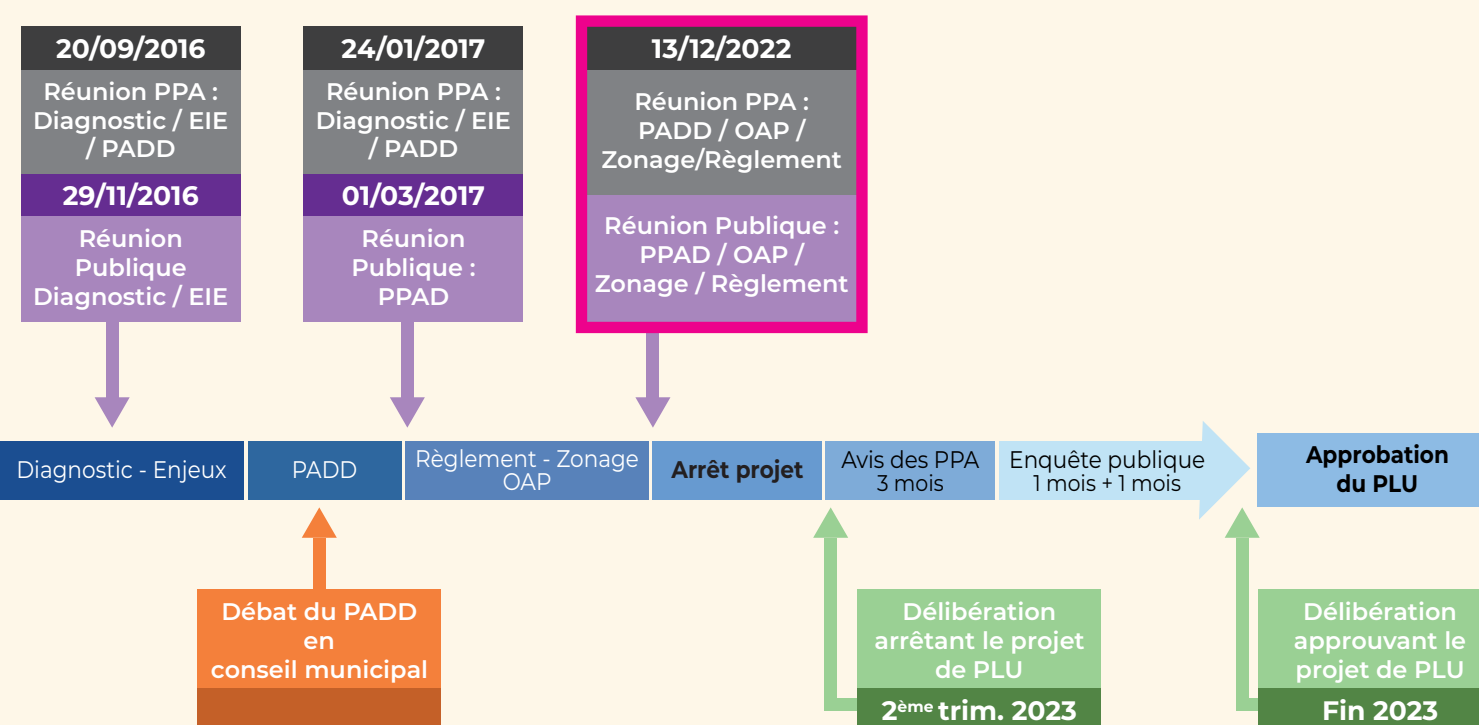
20/09/2016

Réunion PPA : Diagnostic / EIE / PADD

29/11/2016

Réunion Publique Diagnostic / EIE

24/01/2017

Réunion PPA : Diagnostic / EIE / PADD

01/03/2017

Réunion Publique : PPAD

13/12/2022

Réunion PPA : PADD / OAP / Zonage/Règlement

Réunion Publique : PPAD / OAP / Zonage / Règlement

Diagnostic - Enjeux

PADD

Règlement - Zonage OAP

Arrêt projet

Avis des PPA 3 mois

Enquête publique 1 mois + 1 mois

Approbation du PLU

Débat du PADD en conseil municipal

Délibération arrêtant le projet de PLU

2$^{ème}$ trim. 2023

Délibération approuvant le projet de PLU

Fin 2023